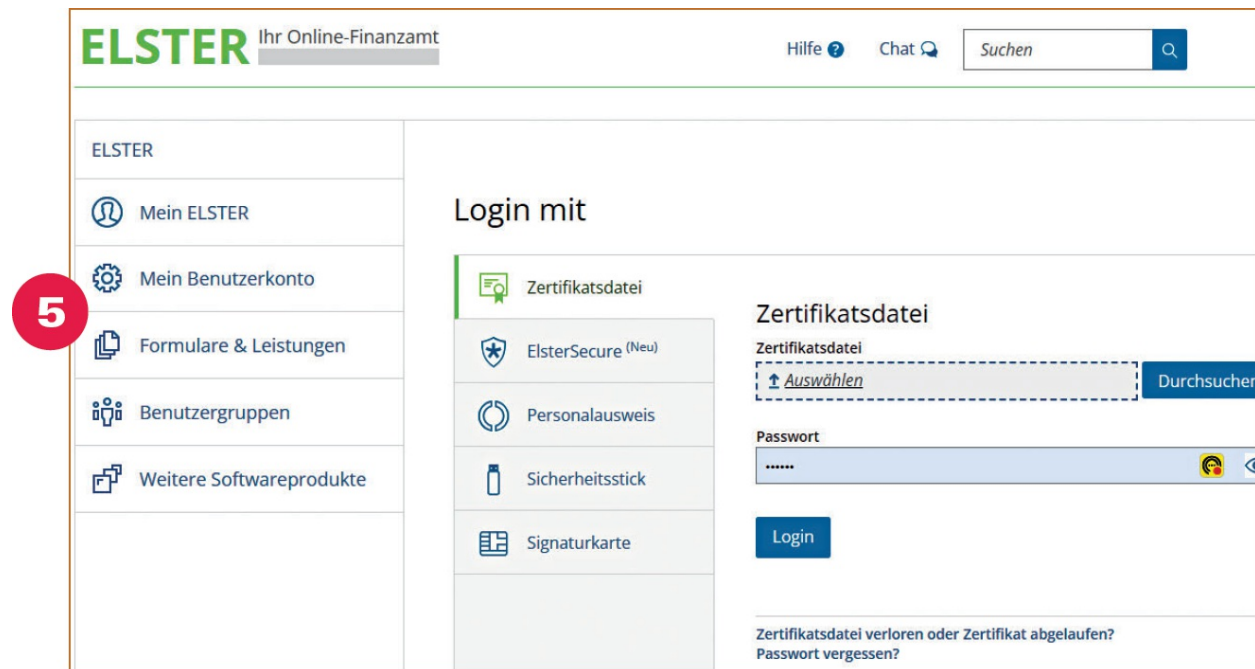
ELSTER Ihr Online-Finanzamt

Hilfe Chat Suchen

ELSTER

Mein ELSTER

Mein Benutzerkonto

5

Formulare & Leistungen

Benutzergruppen

Weitere Softwareprodukte

Login mit

Zertifikatsdatei

ElsterSecure (Neu)

Personalausweis

Sicherheitsstick

Signaturkarte

Zertifikatsdatei

Zertifikatsdatei

Auswählen

Durchsuchen

Passwort

••••••

Login

Zertifikatsdatei verloren oder Zertifikat abgelaufen?
Passwort vergessen?